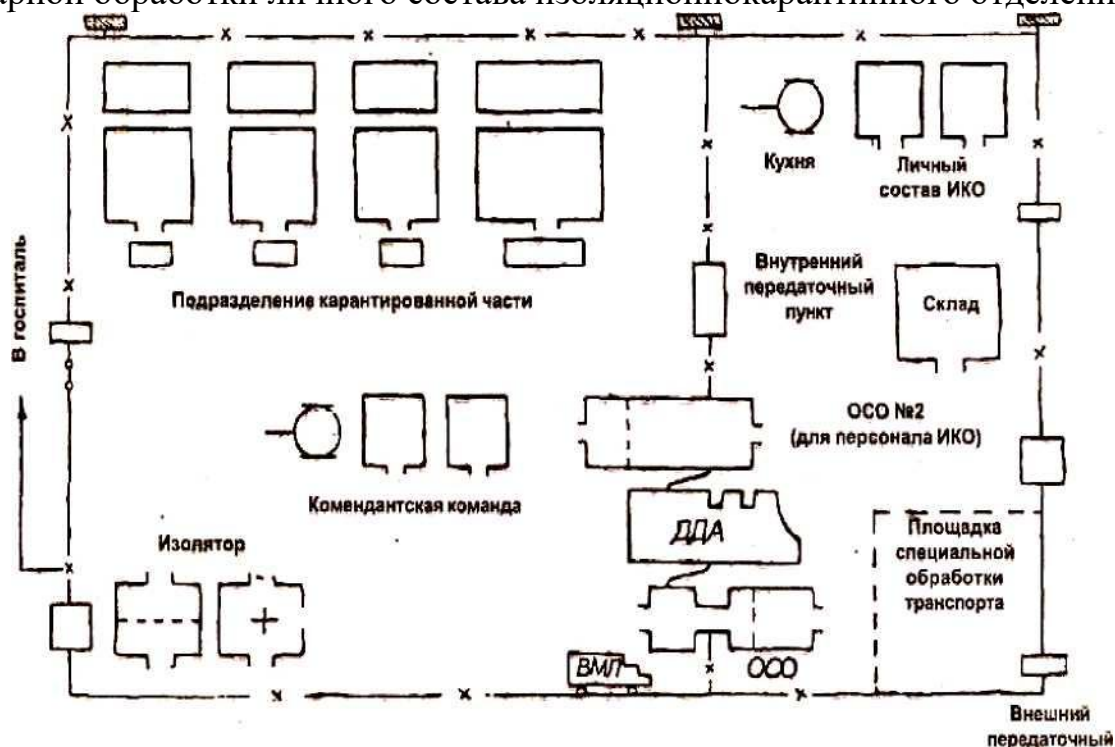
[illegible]арной обработки личного состава изоляционнокарантинного отделени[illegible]

Кухня

Личный состав ИКО

В госпиталь

Внутренний передаточный пункт

Склад

Подразделение карантированной части

ОСО №2 (для персонала ИКО)

Комендантская команда

ДДА

Изолятор

Площадка специальной обработки транспорта

ВМП

ОСО

Внешний передаточный